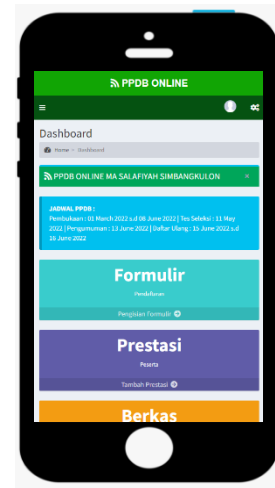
PPDB ONLINE

Dashboard

Home > Dashboard

PPDB ONLINE MA SALAFIYAH SIMBANGKULON ×

JADWAL PPDB :
Pembukaan : 01 March 2022 s.d 08 June 2022 | Tes Seleksi : 11 May 2022 | Pengumuman : 13 June 2022 | Daftar Ulang : 15 June 2022 s.d 16 June 2022

Formulir
Pembukaan
Pengisian Formulir

Prestasi
Peserta
Tambah Prestasi

Berkas